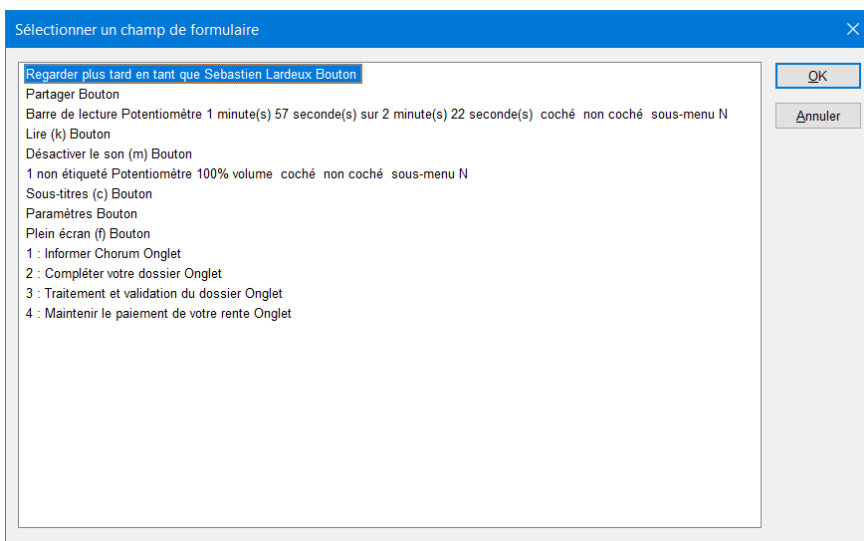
Sélectionner un champ de formulaire

Regarder plus tard en tant que Sebastien Lardeux Bouton
Partager Bouton
Barre de lecture Potentiomètre 1 minute(s) 57 seconde(s) sur 2 minute(s) 22 seconde(s) coché non coché sous-menu N
Lire (k) Bouton
Désactiver le son (m) Bouton
1 non étiqueté Potentiomètre 100% volume coché non coché sous-menu N
Sous-titres (c) Bouton
Paramètres Bouton
Plein écran (f) Bouton
1 : Informer Chorum Onglet
2 : Compléter votre dossier Onglet
3 : Traitement et validation du dossier Onglet
4 : Maintenir le paiement de votre rente Onglet

OK
Annuler